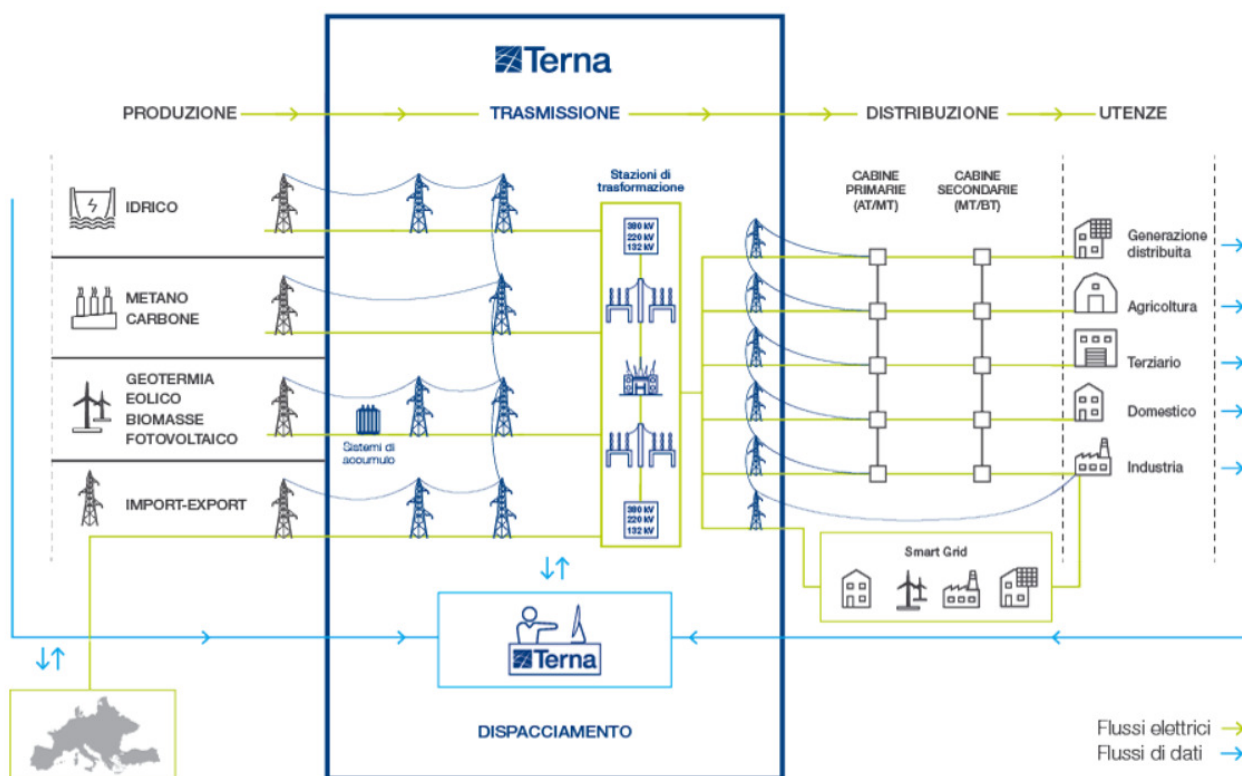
Terna

PRODUZIONE

TRASMISSIONE

DISTRIBUZIONE

UTENZE

IDRICO

METANO
CARBONE

GEOTERMIA
EOLICO
BIOMASSE
FOTOVOLTAICO

IMPORT-EXPORT

Sistemi di accumulo

Stazioni di trasformazione

380 kV
220 kV
132 kV

380 kV
220 kV
132 kV

CABINE PRIMARIE (AT/MT)

CABINE SECONDARIE (MT/BT)

Generazione distribuita

Agricoltura

Terziario

Domestico

Industria

Smart Grid

Terna

DISPACCIAMENTO

Flussi elettrici
Flussi di dati